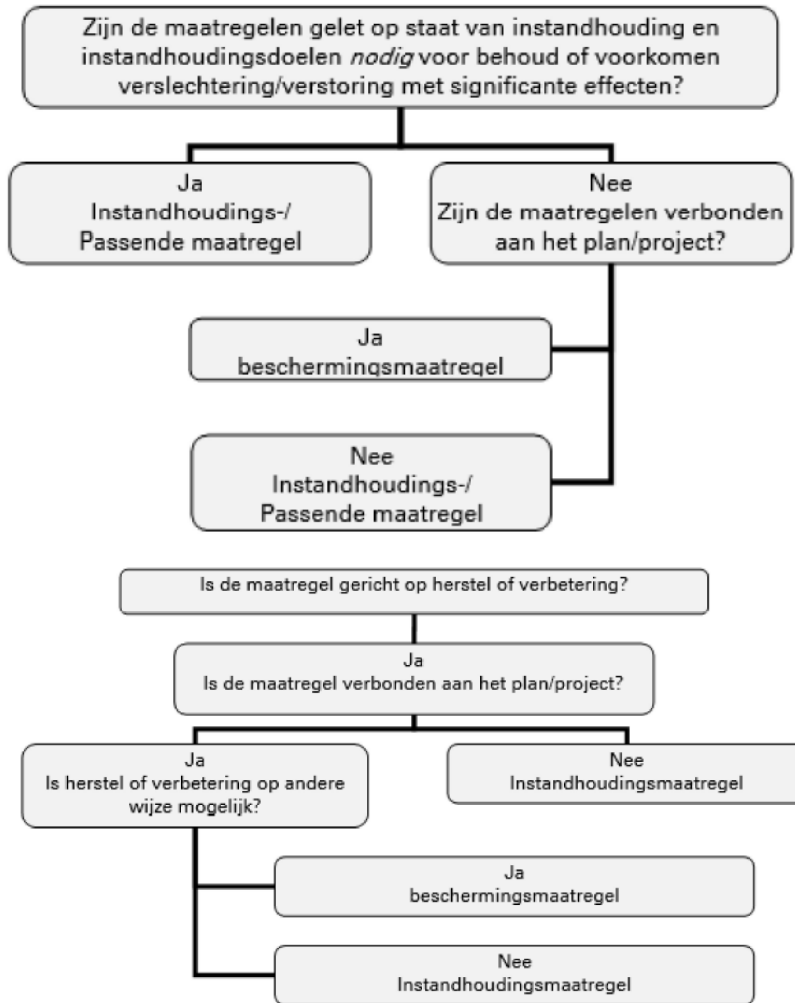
Zijn de maatregelen gelet op staat van instandhouding en instandhoudingsdoelen *nodig* voor behoud of voorkomen verslechtering/verstoring met significante effecten?

Ja
Instandhoudings-/
Passende maatregel

Nee
Zijn de maatregelen verbonden aan het plan/project?

Ja
beschermingsmaatregel

Nee
Instandhoudings-/
Passende maatregel

Is de maatregel gericht op herstel of verbetering?

Ja
Is de maatregel verbonden aan het plan/project?

Ja
Is herstel of verbetering op andere wijze mogelijk?

Nee
Instandhoudingsmaatregel

Ja
beschermingsmaatregel

Nee
Instandhoudingsmaatregel